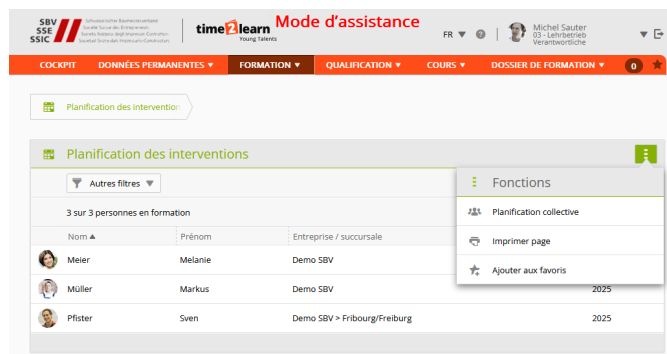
SBV SSE SSIC Schweizerischer Baumeisterverband Société Suisse des Entrepreneurs Società Svizzera degli Impresari-Costruttori Societad Svizra dals Impresaris-Constructurs

time2learn Young Talents

Mode d'assistance

FR ▼

Michel Sauter
03 - Lehrbetrieb Verantwortliche

COCKPIT | DONNÉES PERMANENTES ▼ | FORMATION ▼ | QUALIFICATION ▼ | COURS ▼ | DOSSIER DE FORMATION ▼ | 0

Planification des intervention

Planification des interventions

Autres filtres

3 sur 3 personnes en formation

Fonctions

Planification collective

Imprimer page

Ajouter aux favoris

| Nom ▲ | Prénom | Entreprise / succursale | |
|---|---|---|---|
| Meier | Melanie | Demo SBV | |
| Müller | Markus | Demo SBV | 2025 |
| Pfister | Sven | Demo SBV > Fribourg/Freiburg | 2025 |